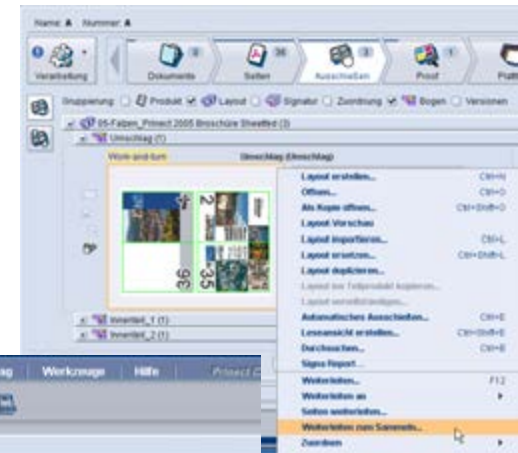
Name: ▲ Nummer: ▲

Verarbeitung

Dokumente 3

Seiten 36

Ausschießen 3

Proof 1

Gruppierung ☐ Produkt ☑ Layout ☐ Signatur ☐ Zuordnung ☑ Bogen ☐ Versionen

05-Falzen_Prinect 2005 Broschüre Sheetfed (3)

Umschlag (1)

Work-and-turn

Umschlag (Umschlag)

2

36

35

Innenteil_1 (1)

Innenteil_2 (1)

Layout erstellen... Ctrl+N
Öffnen... Ctrl+O
Als Kopie öffnen... Ctrl+Shift+O
Layout-Vorschau
Layout importieren... Ctrl+L
Layout ersetzen... Ctrl+Shift+L
Layout duplizieren...
Layout zur Teilprodukt kopieren...
Layout vervollständigen...
Automatisches Ausschießen... Ctrl+E
Leseansicht erstellen... Ctrl+Shift+E
Durchsuchen... Ctrl+B
Signa Report...
Weiterleiten... F12
Weiterleiten an
Seiten weiterleiten...
Weiterleiten zum Sammeln...
Zuordnen

ag Werkzeuge Hilfe Prinect C